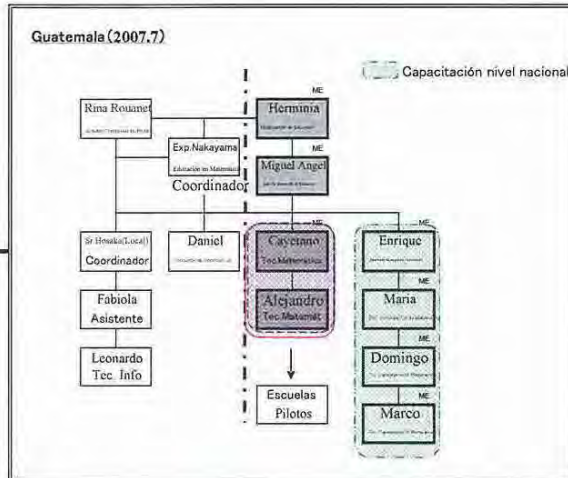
Guatemala (2007.7)

Capacitación nivel nacional

Rina Rouanet
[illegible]

ME
Herminia
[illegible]

Exp.Nakayama
Educación en Matemática
Coordinador

ME
Miguel Angel
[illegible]

Sr.Hosaka(Local)
Coordinador

Daniel
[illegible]

ME
Cayetano
Tec.Matemática

ME
Enrique
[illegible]

Fabiola
Asistente

Alejandro
Tec.Matemát

ME
Maria
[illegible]

Leonardo
Tec. Info

Escuelas
Pilotos

ME
Domingo
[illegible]

ME
Marco
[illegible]